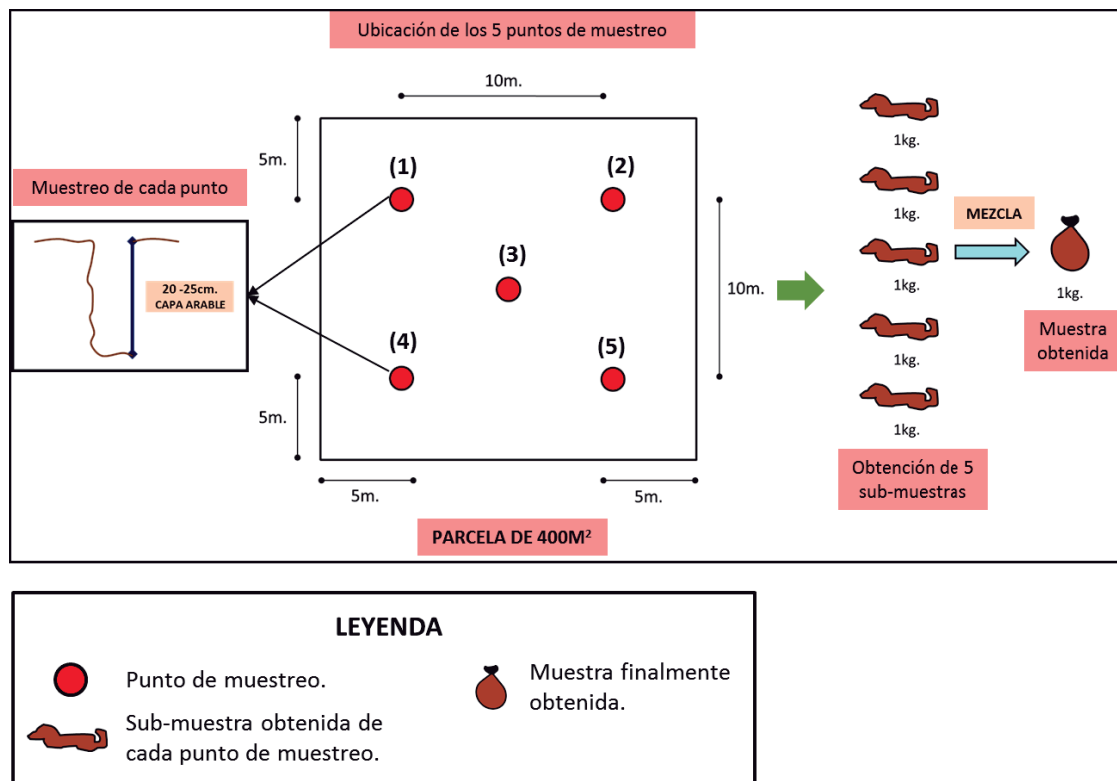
Ubicación de los 5 puntos de muestreo

10m.

5m.

Muestreo de cada punto

20 -25cm.
CAPA ARABLE

(1)

(2)

(3)

(4)

(5)

10m.

5m.

5m.

5m.

PARCELA DE 400M$^2$

1kg.

1kg.

1kg.

1kg.

1kg.

MEZCLA

1kg.

Muestra obtenida

Obtención de 5 sub-muestras

LEYENDA

Punto de muestreo.

Sub-muestra obtenida de cada punto de muestreo.

Muestra finalmente obtenida.